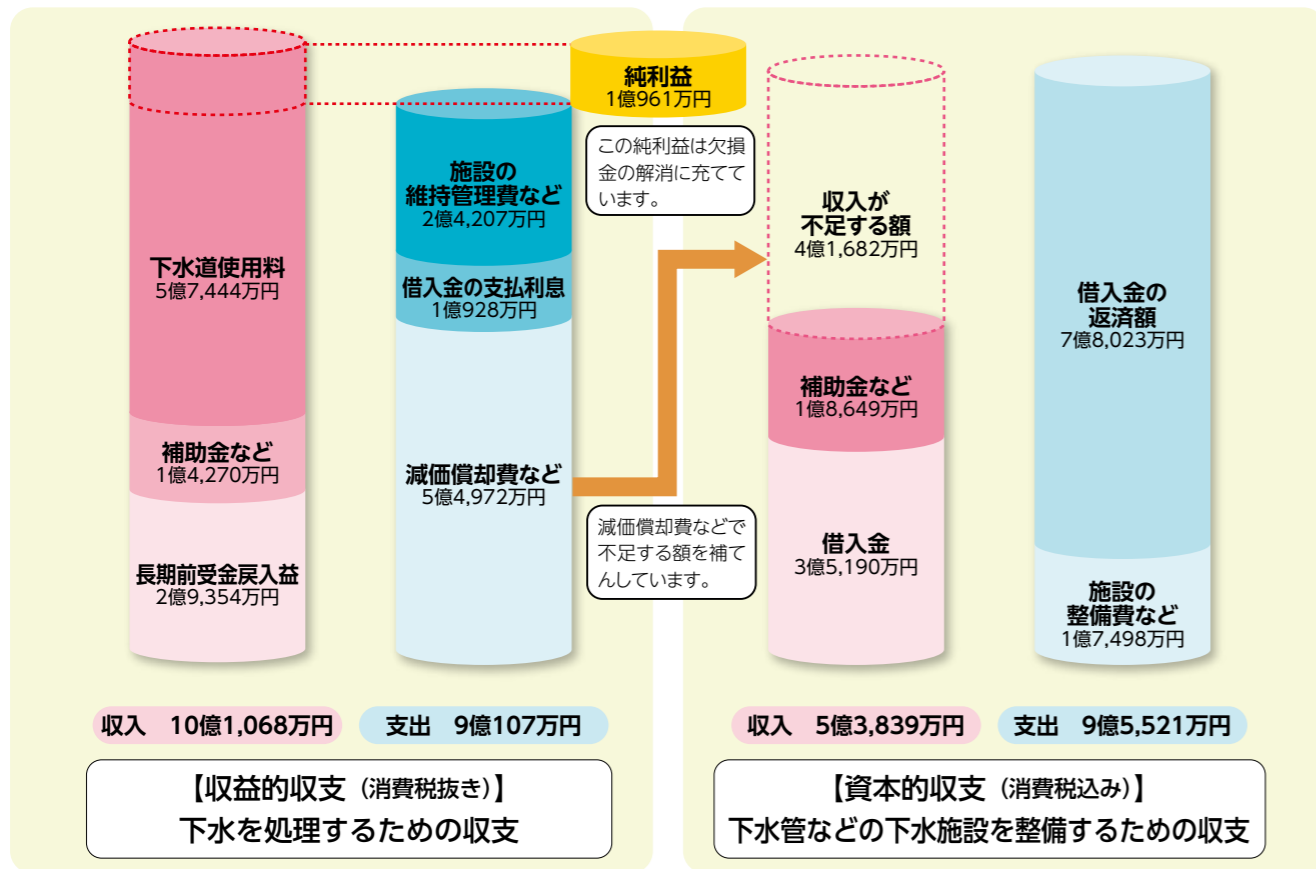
純利益
1億961万円

この純利益は欠損金の解消に充てています。

下水道使用料
5億7,444万円

補助金など
1億4,270万円

長期前受金戻入益
2億9,354万円

施設の
維持管理費など
2億4,207万円

借入金の支払利息
1億928万円

減価償却費など
5億4,972万円

減価償却費などで不足する額を補てんしています。

収入　10億1,068万円

支出　9億107万円

【収益的収支（消費税抜き）】
下水を処理するための収支

収入が
不足する額
4億1,682万円

補助金など
1億8,649万円

借入金
3億5,190万円

借入金の
返済額
7億8,023万円

施設の
整備費など
1億7,498万円

収入　5億3,839万円

支出　9億5,521万円

【資本的収支（消費税込み）】
下水管などの下水施設を整備するための収支